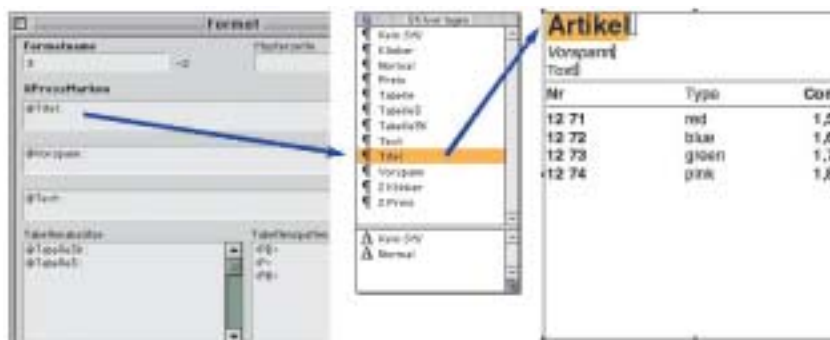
Format

Formatname

Musterzeile

@PressMarken

@Titel

@Vorspann

@Text

Tabellenkopfzeile

@TabelleZe

@TabelleZl

Tabellenzeile

<F8>

<F>

<F8>

Kein Stil

Kleber

Normal

Preis

Tabelle

Tabelle2

TabelleZN

Text

Titel

Vorspann

Z Kleber

Z Preis

A Kein Stil

A Normal

Artikel

Vorspann

Text

| Nr | Type | Co |
|---|---|---|
| 12 71 | red | 1,5 |
| 12 72 | blue | 1,6 |
| 12 73 | green | 1,7 |
| 12 74 | pink | 1,8 |